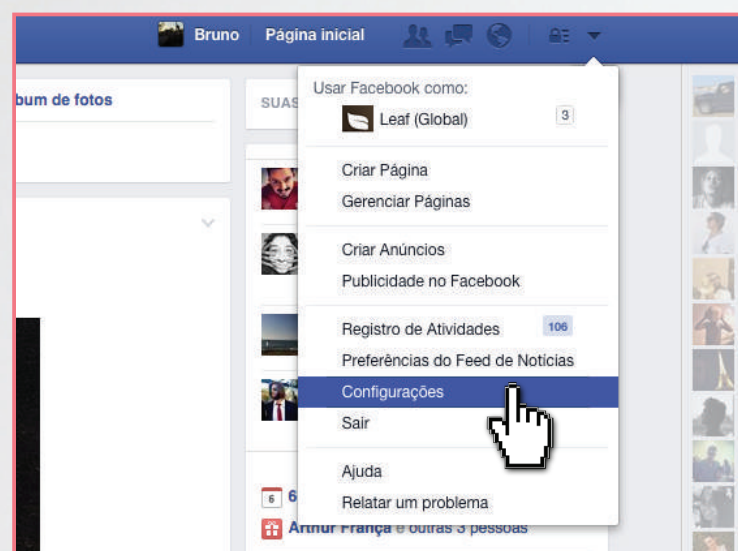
Bruno Página inicial

bum de fotos

SUAS

Usar Facebook como:
Leaf (Global) 3

Criar Página
Gerenciar Páginas

Criar Anúncios
Publicidade no Facebook

Registro de Atividades 106
Preferências do Feed de Notícias
Configurações
Sair

Ajuda
Relatar um problema

6

Arthur França e outras 3 pessoas